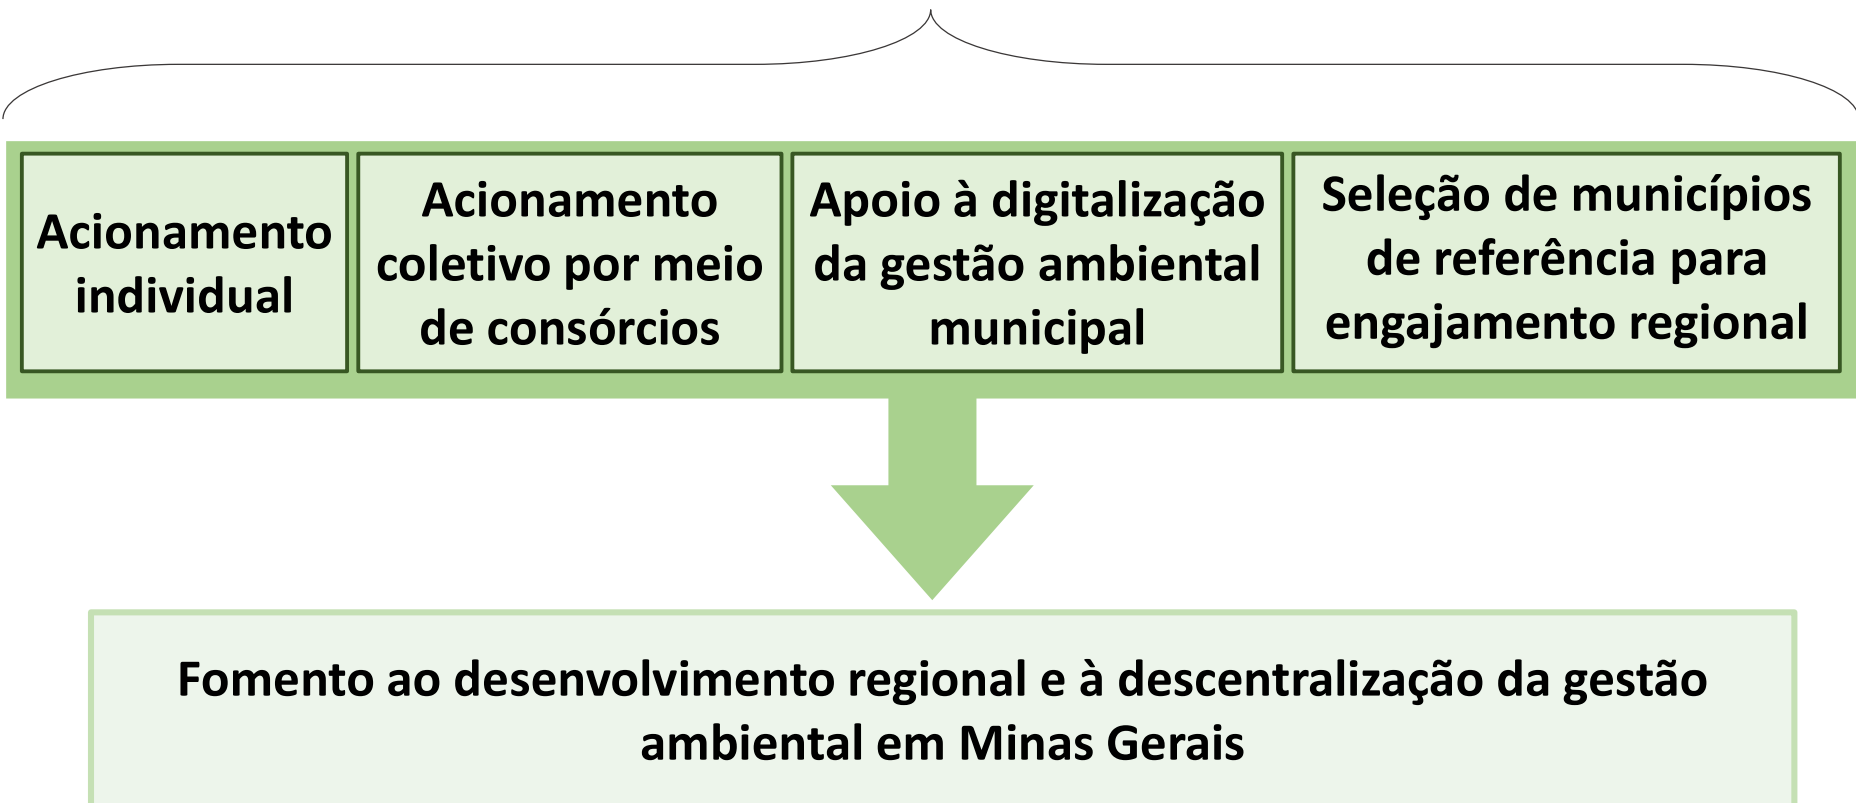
Acionamento individual

Acionamento coletivo por meio de consórcios

Apoio à digitalização da gestão ambiental municipal

Seleção de municípios de referência para engajamento regional

Fomento ao desenvolvimento regional e à descentralização da gestão ambiental em Minas Gerais